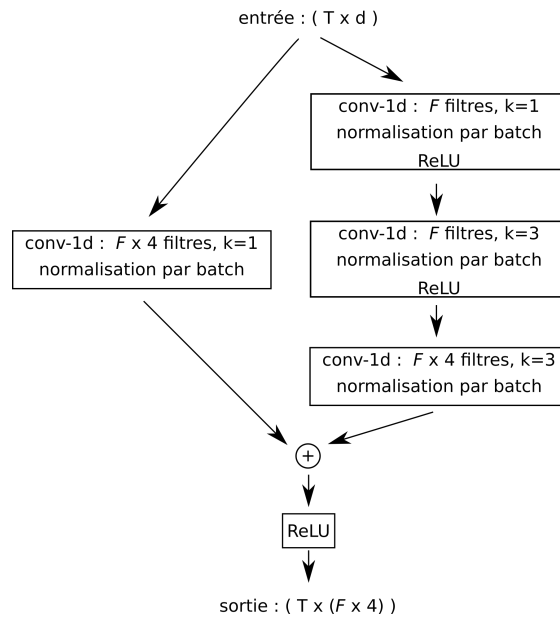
entrée : ( T x d )

conv-1d : F filtres, k=1
normalisation par batch
ReLU

conv-1d : F filtres, k=3
normalisation par batch
ReLU

conv-1d : F x 4 filtres, k=3
normalisation par batch

conv-1d : F x 4 filtres, k=1
normalisation par batch

+

ReLU

sortie : ( T x (F x 4) )